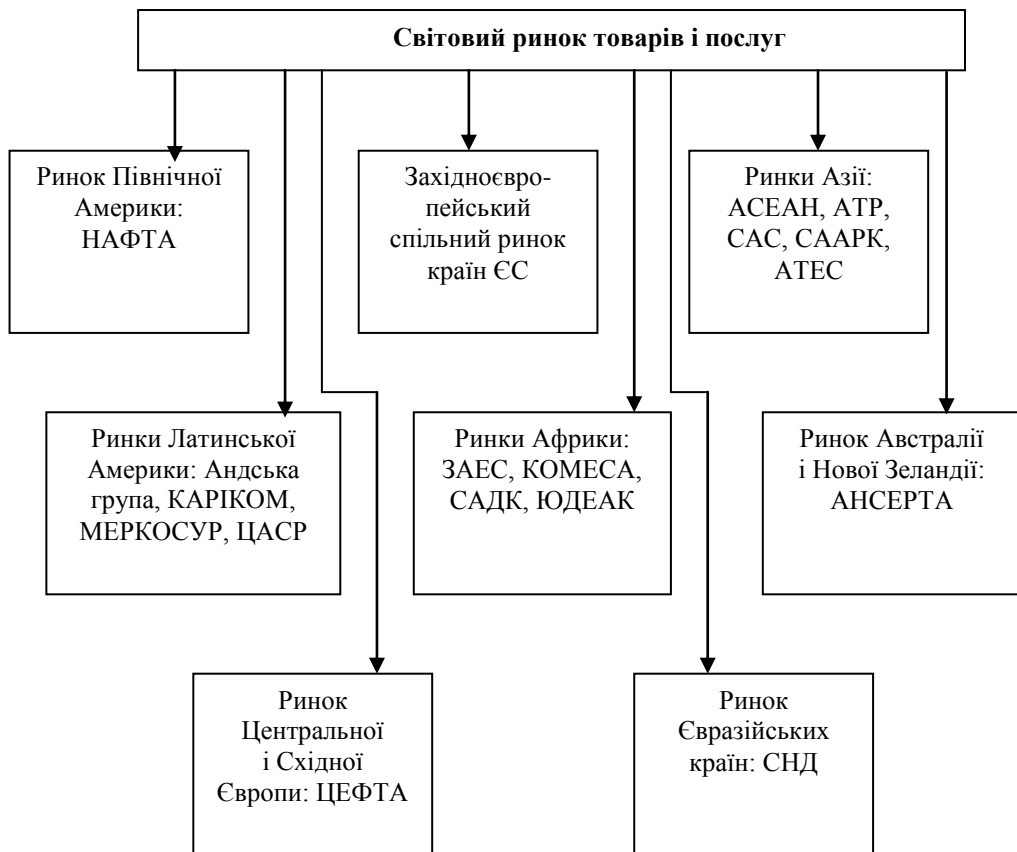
**Світовий ринок товарів і послуг**

Ринок Північної Америки: НАФТА

Західноєвропейський спільний ринок країн ЄС

Ринки Азії: АСЕАН, АТР, САС, СААРК, АТЕС

Ринки Латинської Америки: Андська група, КАРІКОМ, МЕРКОСУР, ЦАСР

Ринки Африки: ЗАЕС, КОМЕСА, САДК, ЮДЕАК

Ринок Австралії і Нової Зеландії: АНСЕРТА

Ринок Центральної і Східної Європи: ЦЕФТА

Ринок Євразійських країн: СНД